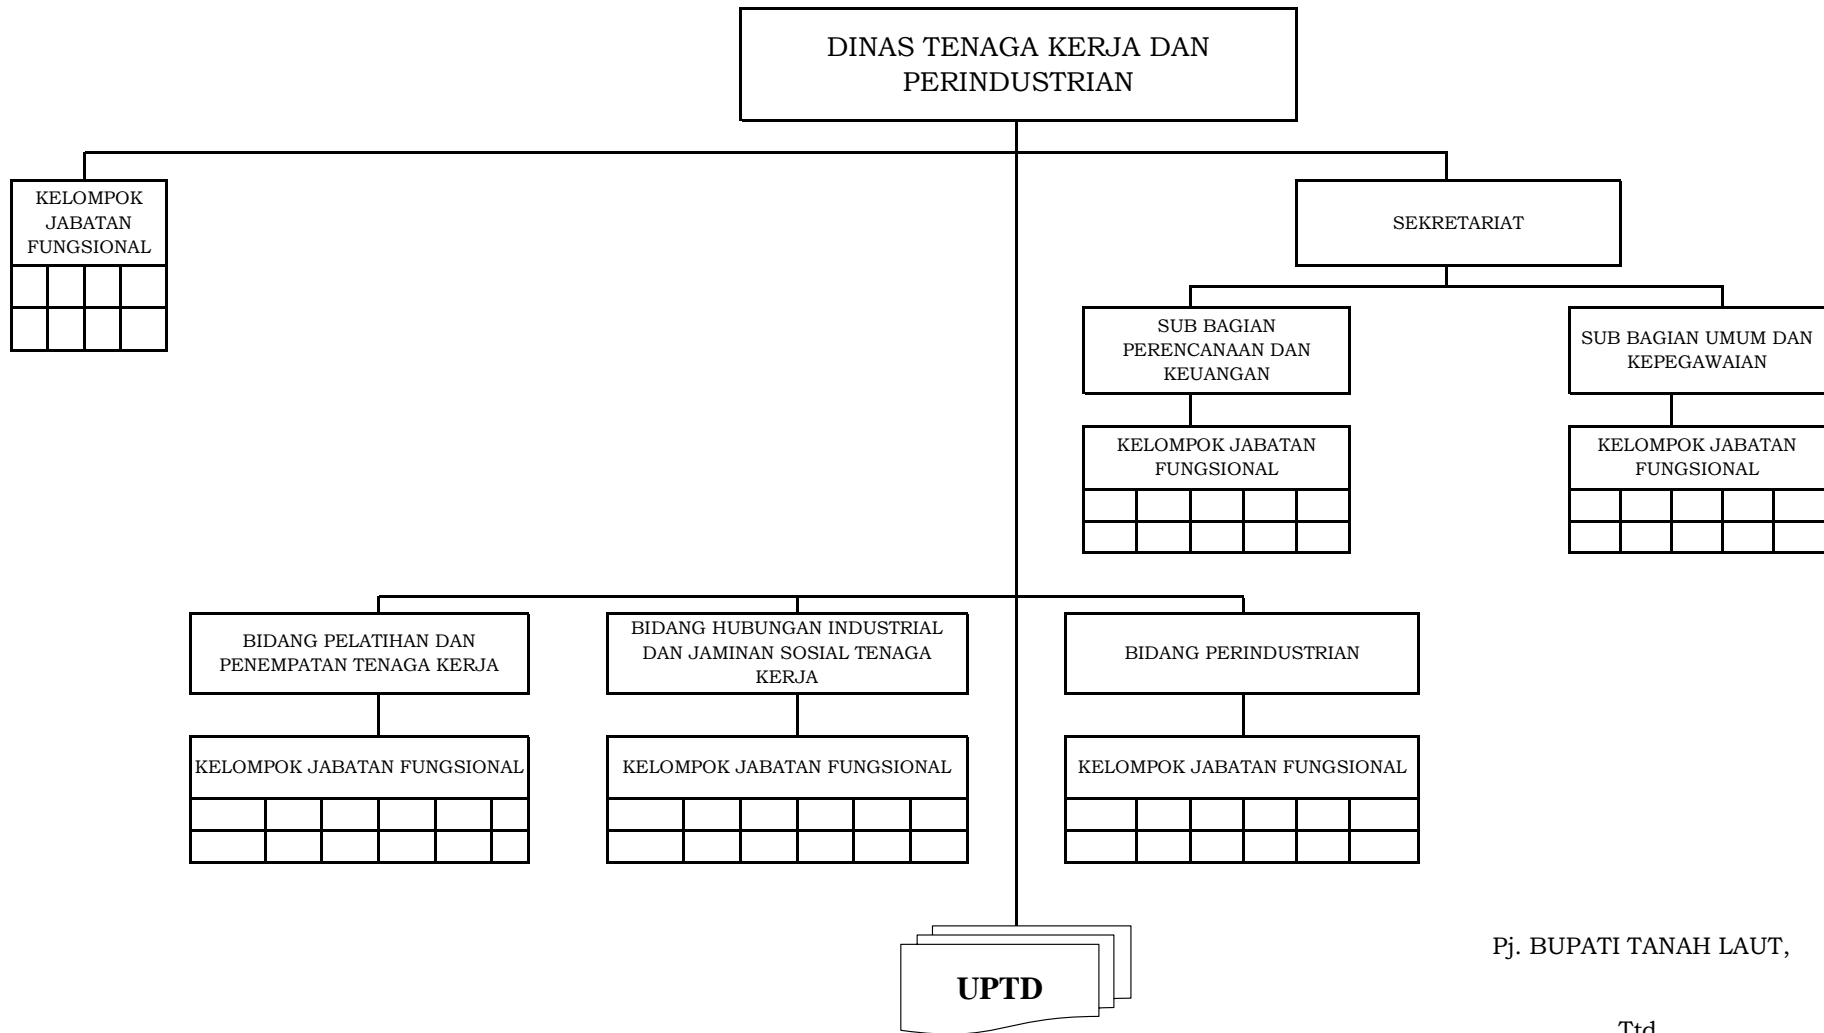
DINAS TENAGA KERJA DAN PERINDUSTRIAN

KELOMPOK JABATAN FUNGSIONAL

SEKRETARIAT

SUB BAGIAN PERENCANAAN DAN KEUANGAN

SUB BAGIAN UMUM DAN KEPEGAWAIAN

KELOMPOK JABATAN FUNGSIONAL

KELOMPOK JABATAN FUNGSIONAL

BIDANG PELATIHAN DAN PENEMPATAN TENAGA KERJA

BIDANG HUBUNGAN INDUSTRIAL DAN JAMINAN SOSIAL TENAGA KERJA

BIDANG PERINDUSTRIAN

KELOMPOK JABATAN FUNGSIONAL

KELOMPOK JABATAN FUNGSIONAL

KELOMPOK JABATAN FUNGSIONAL

UPTD

Pj. BUPATI TANAH LAUT,

Ttd